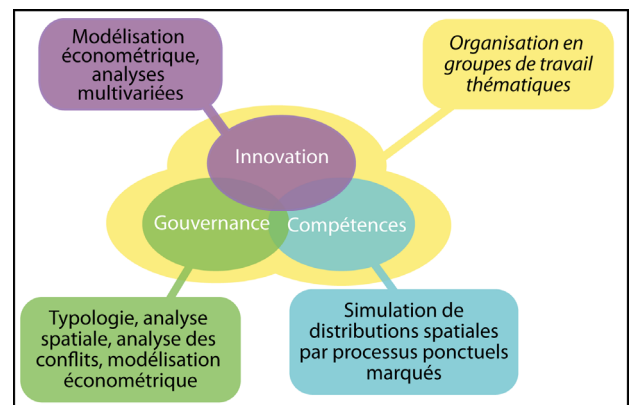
Modélisation économétrique, analyses multivariées

Organisation en groupes de travail thématiques

Innovation

Gouvernance

Compétences

Typologie, analyse spatiale, analyse des conflits, modélisation économétrique

Simulation de distributions spatiales par processus ponctuels marqués